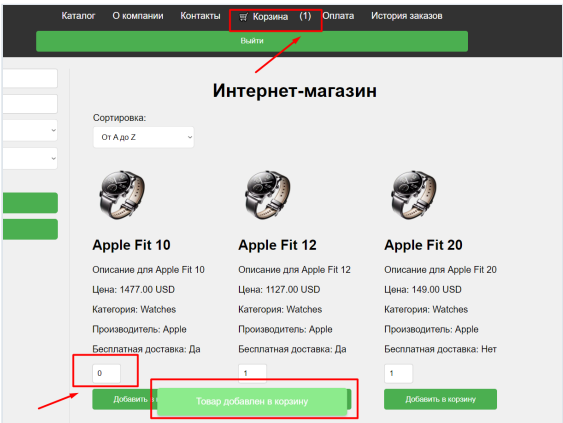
Каталог О компании Контакты Корзина (1) Оплата История заказов

Выйти

Интернет-магазин

Сортировка:

От А до Z

Apple Fit 10

Описание для Apple Fit 10

Цена: 1477.00 USD

Категория: Watches

Производитель: Apple

Бесплатная доставка: Да

0

Добавить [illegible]

Apple Fit 12

Описание для Apple Fit 12

Цена: 1127.00 USD

Категория: Watches

Производитель: Apple

Бесплатная доставка: Да

1

Товар добавлен в корзину

Apple Fit 20

Описание для Apple Fit 20

Цена: 149.00 USD

Категория: Watches

Производитель: Apple

Бесплатная доставка: Нет

1

Добавить в корзину